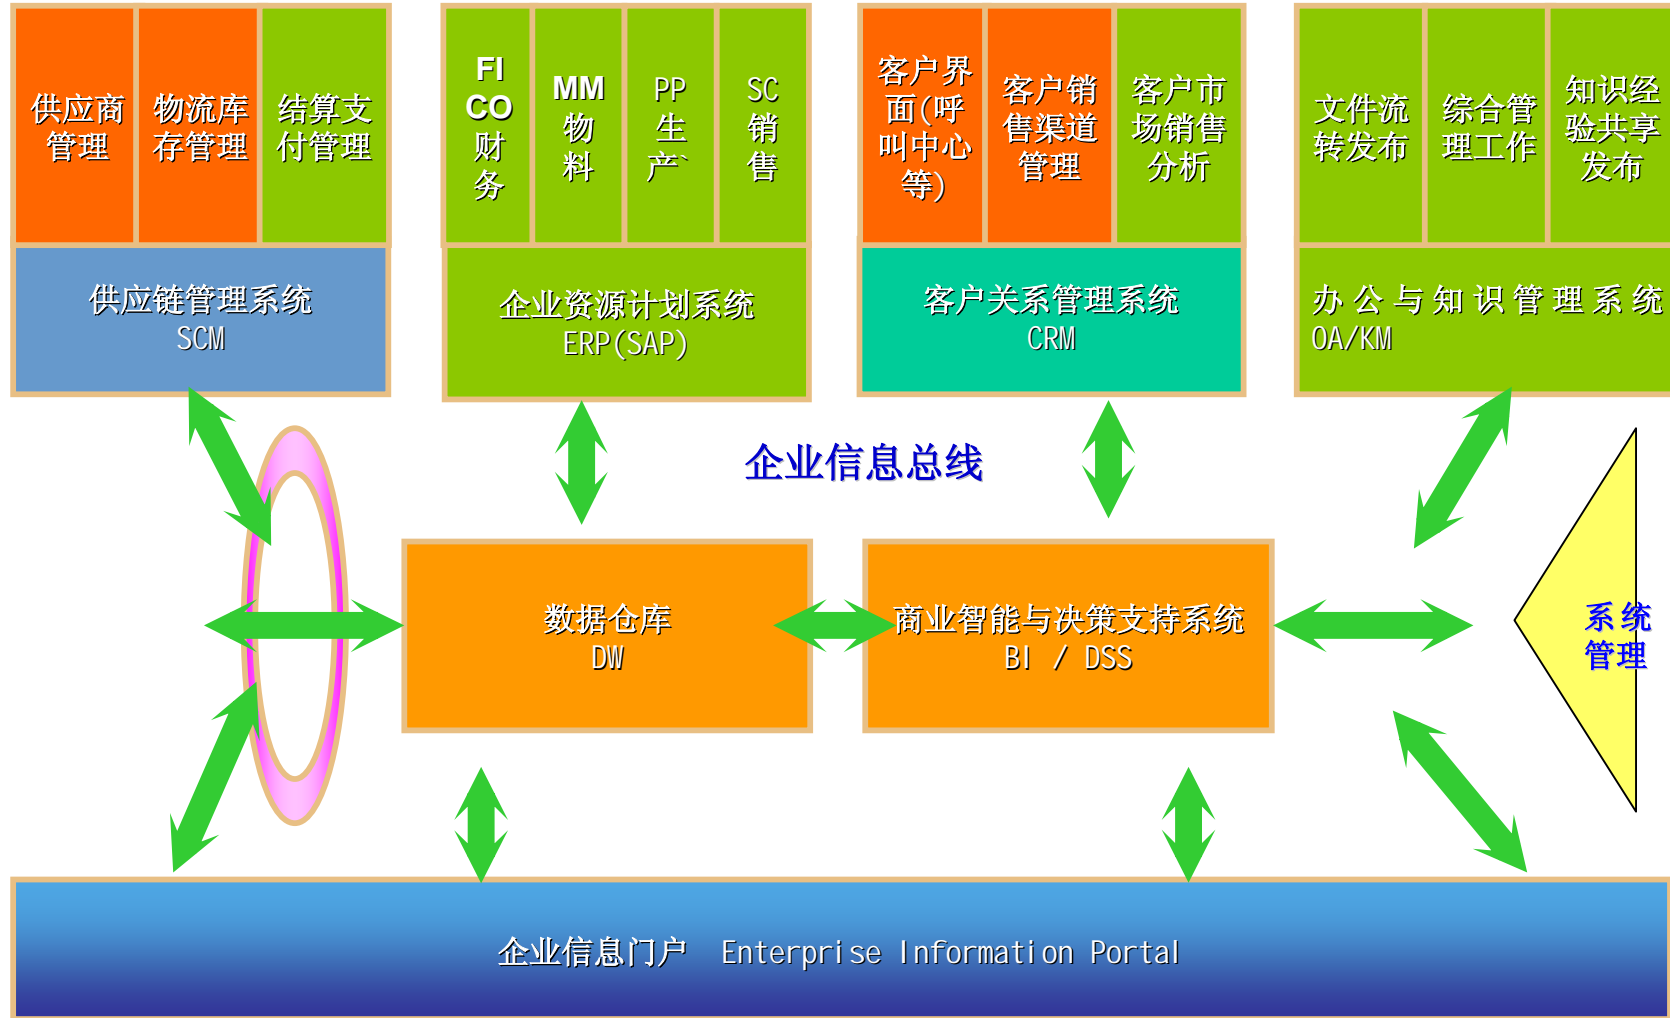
供应商管理

物流库存管理

结算支付管理

供应链管理系统
SCM

FI CO 财务

MM 物料

PP 生产`

SC 销售

企业资源计划系统
ERP(SAP)

客户界面(呼叫中心等)

客户销售渠道管理

客户市场销售分析

客户关系管理系统
CRM

文件流转发布

综合管理工作

知识经验共享发布

办公与知识管理系统
OA/KM

企业信息总线

数据仓库
DW

商业智能与决策支持系统
BI / DSS

系统管理

企业信息门户 Enterprise Information Portal